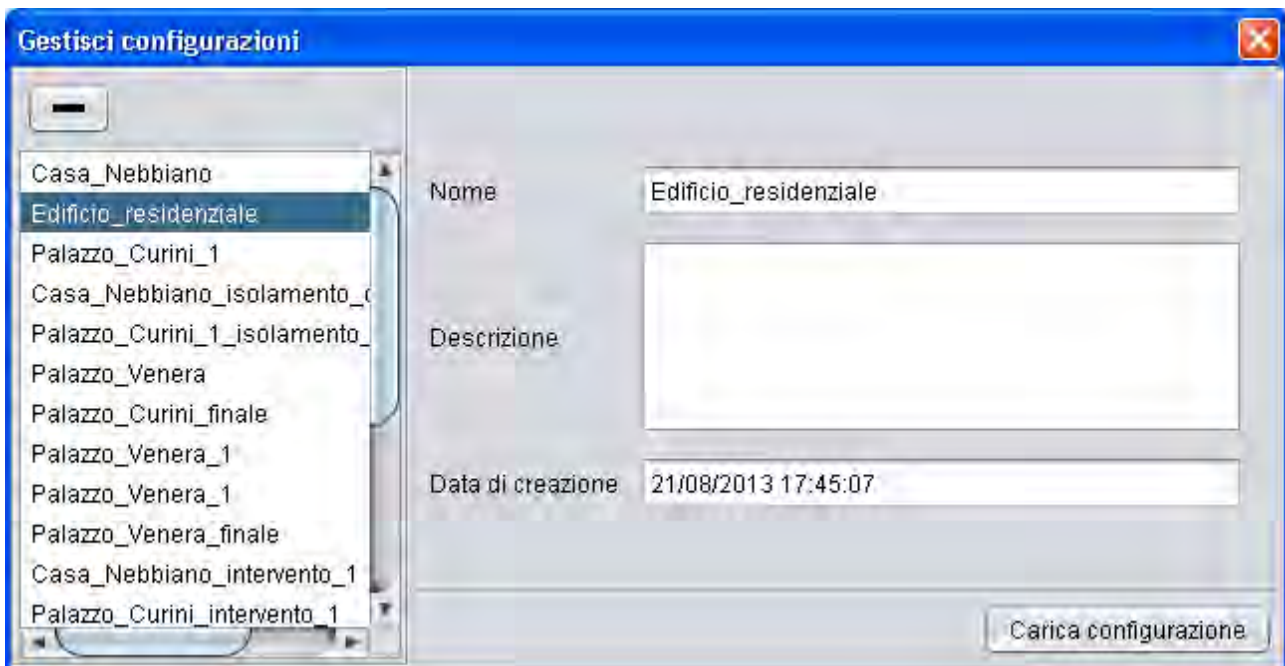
Gestisci configurazioni

—

Casa_Nebbiano
Edificio_residenziale
Palazzo_Curini_1
Casa_Nebbiano_isolamento_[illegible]
Palazzo_Curini_1_isolamento_
Palazzo_Venera
Palazzo_Curini_finale
Palazzo_Venera_1
Palazzo_Venera_1
Palazzo_Venera_finale
Casa_Nebbiano_intervento_1
Palazzo_Curini_intervento_1

Nome
Edificio_residenziale

Descrizione

Data di creazione
21/08/2013 17:45:07

Carica configurazione